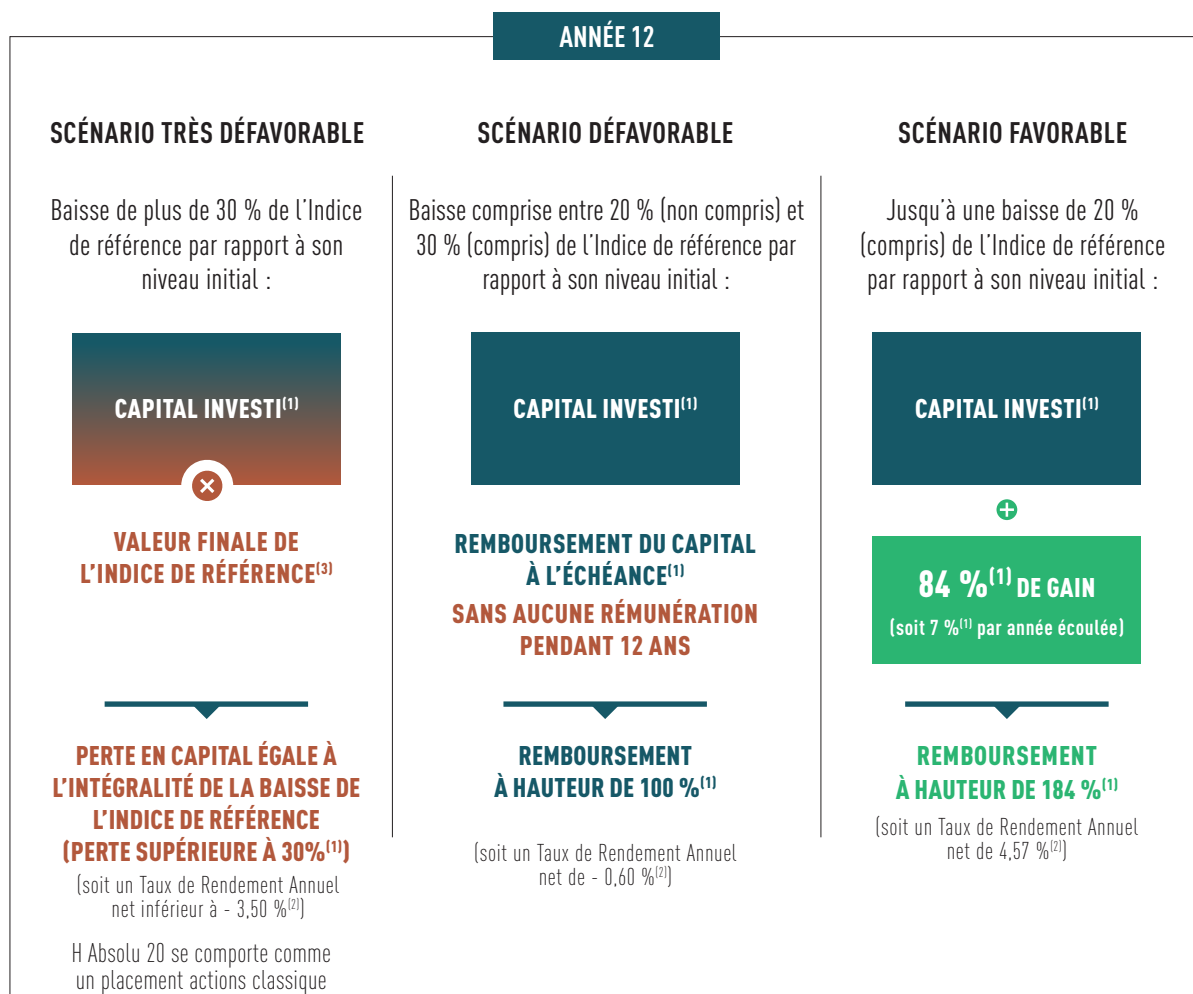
ANNÉE 12

SCÉNARIO TRÈS DÉFAVORABLE

Baisse de plus de 30 % de l'Indice de référence par rapport à son niveau initial :

CAPITAL INVESTI$^{(1)}$

VALEUR FINALE DE L'INDICE DE RÉFÉRENCE$^{(3)}$

PERTE EN CAPITAL ÉGALE À L'INTÉGRALITÉ DE LA BAISSE DE L'INDICE DE RÉFÉRENCE (PERTE SUPÉRIEURE À 30%$^{(1)}$)

(soit un Taux de Rendement Annuel net inférieur à - 3,50 %$^{(2)}$)

H Absolu 20 se comporte comme un placement actions classique

SCÉNARIO DÉFAVORABLE

Baisse comprise entre 20 % (non compris) et 30 % (compris) de l'Indice de référence par rapport à son niveau initial :

CAPITAL INVESTI$^{(1)}$

REMBOURSEMENT DU CAPITAL À L'ÉCHÉANCE$^{(1)}$
SANS AUCUNE RÉMUNÉRATION PENDANT 12 ANS

REMBOURSEMENT À HAUTEUR DE 100 %$^{(1)}$

(soit un Taux de Rendement Annuel net de - 0,60 %$^{(2)}$)

SCÉNARIO FAVORABLE

Jusqu'à une baisse de 20 % (compris) de l'Indice de référence par rapport à son niveau initial :

CAPITAL INVESTI$^{(1)}$

84 %$^{(1)}$ DE GAIN
(soit 7 %$^{(1)}$ par année écoulée)

REMBOURSEMENT À HAUTEUR DE 184 %$^{(1)}$

(soit un Taux de Rendement Annuel net de 4,57 %$^{(2)}$)